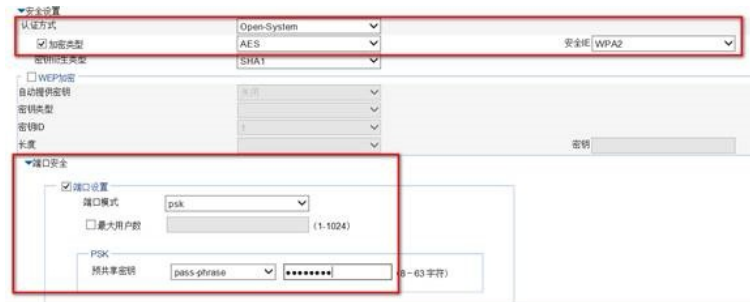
▼安全设置

认证方式 Open-System

☑加密类型 AES 安全IE WPA2

密钥衍生类型 SHA1

☐WEP加密

自动提供密钥 关闭

密钥类型

密钥ID 1

长度 密钥

▼端口安全

☑端口设置

端口模式 psk

☐最大用户数 (1-1024)

PSK

预共享密钥 pass-phrase ●●●●●●●● (8－63字符)